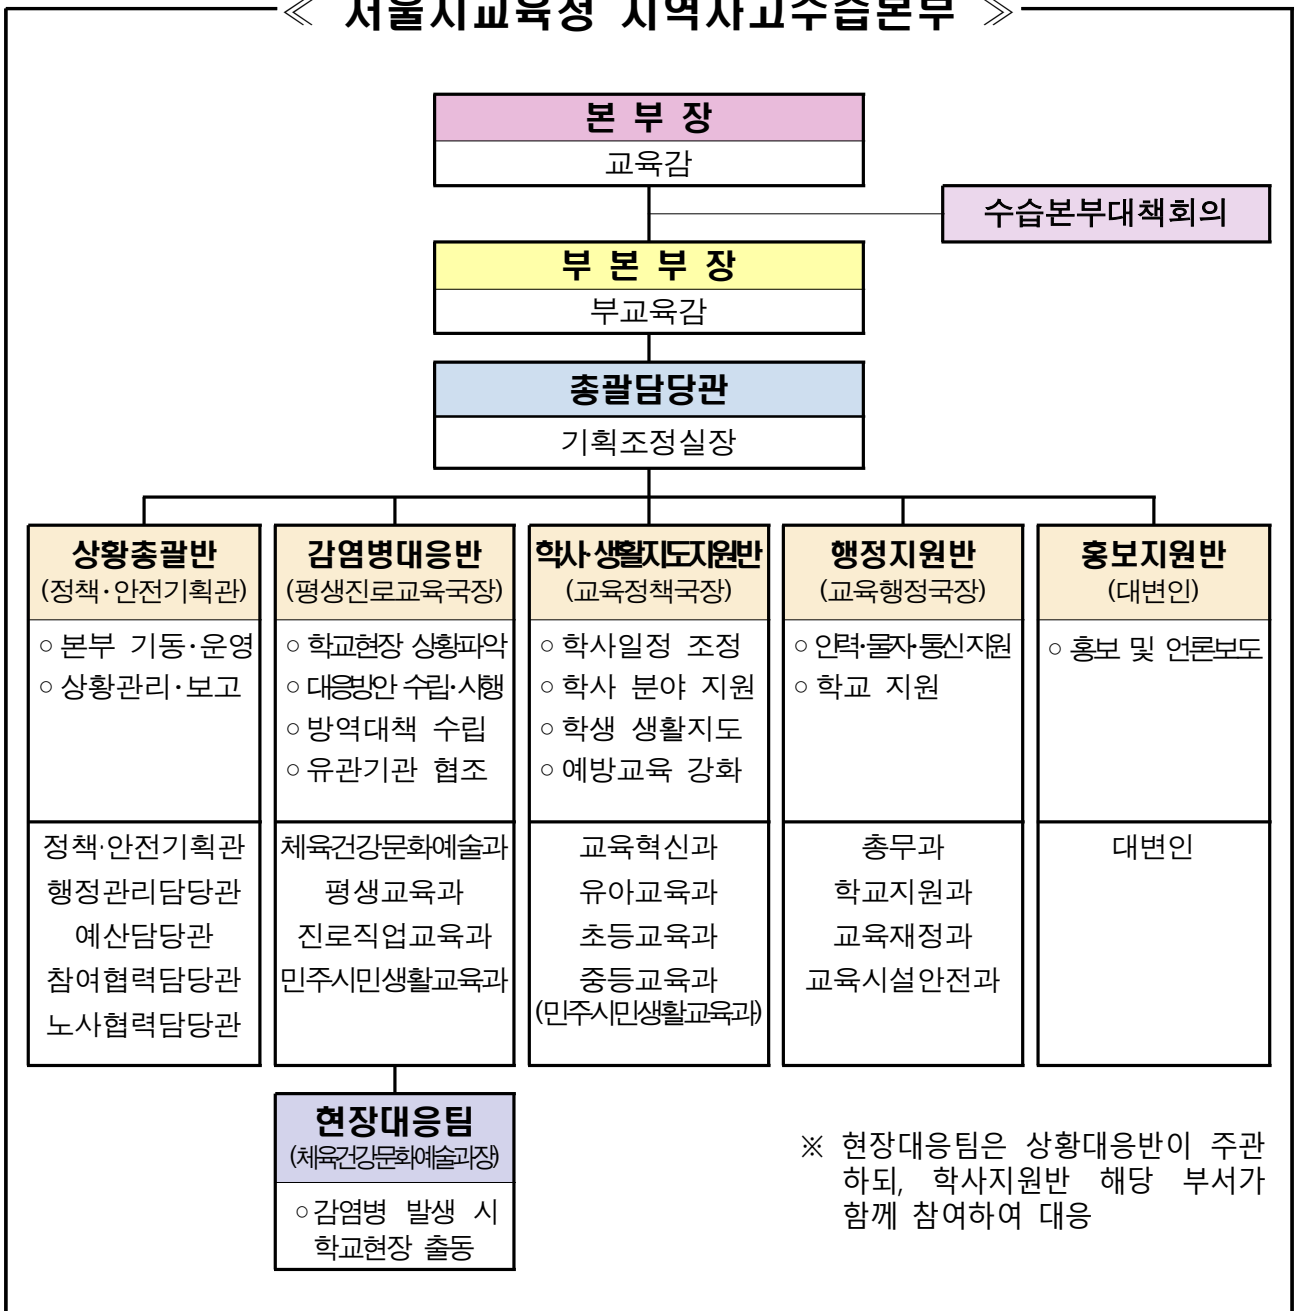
≪ 서울시교육청 지역사고수습본부 ≫

본 부 장
교육감

수습본부대책회의

부 본 부 장
부교육감

총괄담당관
기획조정실장

| 상황총괄반 (정책·안전기획관) | 감염병대응반 (평생진로교육국장) | 학사·생활지도지원반 (교육정책국장) | 행정지원반 (교육행정국장) | 홍보지원반 (대변인) |
|---|---|---|---|---|
| ○ 본부 기동·운영 ○ 상황관리·보고 | ○ 학교현장 상황파악 ○ 대응방안 수립·시행 ○ 방역대책 수립 ○ 유관기관 협조 | ○ 학사일정 조정 ○ 학사 분야 지원 ○ 학생 생활지도 ○ 예방교육 강화 | ○ 인력·물자·통신지원 ○ 학교 지원 | ○ 홍보 및 언론보도 |
| 정책·안전기획관 행정관리담당관 예산담당관 참여협력담당관 노사협력담당관 | 체육건강문화예술과 평생교육과 진로직업교육과 민주시민생활교육과 | 교육혁신과 유아교육과 초등교육과 중등교육과 (민주시민생활교육과) | 총무과 학교지원과 교육재정과 교육시설안전과 | 대변인 |

현장대응팀
(체육건강문화예술과장)
○감염병 발생 시 학교현장 출동

※ 현장대응팀은 상황대응반이 주관하되, 학사지원반 해당 부서가 함께 참여하여 대응